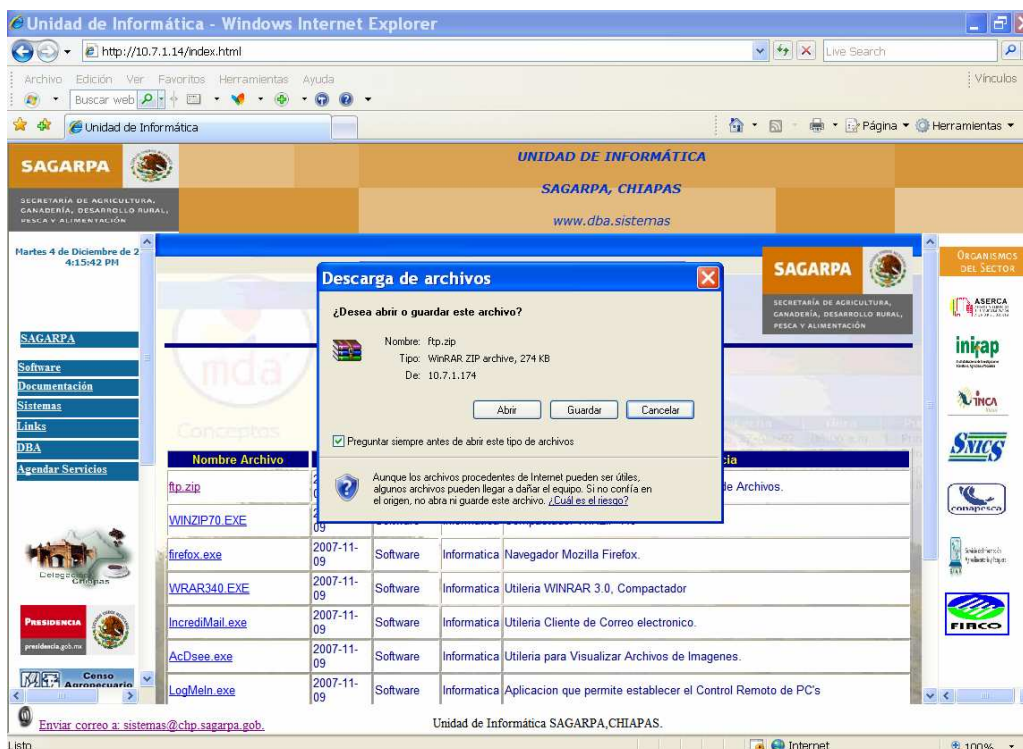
Unidad de Informática - Windows Internet Explorer

http://10.7.1.14/index.html

Live Search

Archivo Edición Ver Favoritos Herramientas Ayuda

Vínculos

Buscar web

Unidad de Informática

Página Herramientas

SAGARPA

SECRETARÍA DE AGRICULTURA, GANADERÍA, DESARROLLO RURAL, PESCA Y ALIMENTACIÓN

UNIDAD DE INFORMÁTICA

SAGARPA, CHIAPAS

www.dba.sistemas

Martes 4 de Diciembre de 2 4:15:42 PM

SAGARPA
Software
Documentación
Sistemas
Links
DBA
Agendar Servicios

Descarga de archivos

¿Desea abrir o guardar este archivo?

Nombre: ftp.zip
Tipo: WinRAR ZIP archive, 274 KB
De: 10.7.1.174

Abrir Guardar Cancelar

Preguntar siempre antes de abrir este tipo de archivos

Aunque los archivos procedentes de Internet pueden ser útiles, algunos archivos pueden llegar a dañar el equipo. Si no confía en el origen, no abra ni guarde este archivo. ¿Cuál es el riesgo?

SAGARPA

SECRETARÍA DE AGRICULTURA, GANADERÍA, DESARROLLO RURAL, PESCA Y ALIMENTACIÓN

ORGANISMOS DEL SECTOR

ASERCA

inifap

INCA

SNICS

conapesca

FIRCO

mda

Conceptos

| Nombre Archivo | | | | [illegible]cia |
|---|---|---|---|---|
| ftp.zip | | | | de Archivos. |
| WINZIP70.EXE | 09 | | | |
| firefox.exe | 2007-11-09 | Software | Informatica | Navegador Mozilla Firefox. |
| WRAR340.EXE | 2007-11-09 | Software | Informatica | Utileria WINRAR 3.0, Compactador |
| IncrediMail.exe | 2007-11-09 | Software | Informatica | Utileria Cliente de Correo electronico. |
| AcDsee.exe | 2007-11-09 | Software | Informatica | Utileria para Visualizar Archivos de Imagenes. |
| LogMeIn.exe | 2007-11-09 | Software | Informatica | Aplicacion que permite establecer el Control Remoto de PC's |

Presidencia

presidencia.gob.mx

Censo Agropecuario

Enviar correo a: sistemas@chp.sagarpa.gob.

Unidad de Informática SAGARPA,CHIAPAS.

Listo

Internet

100%